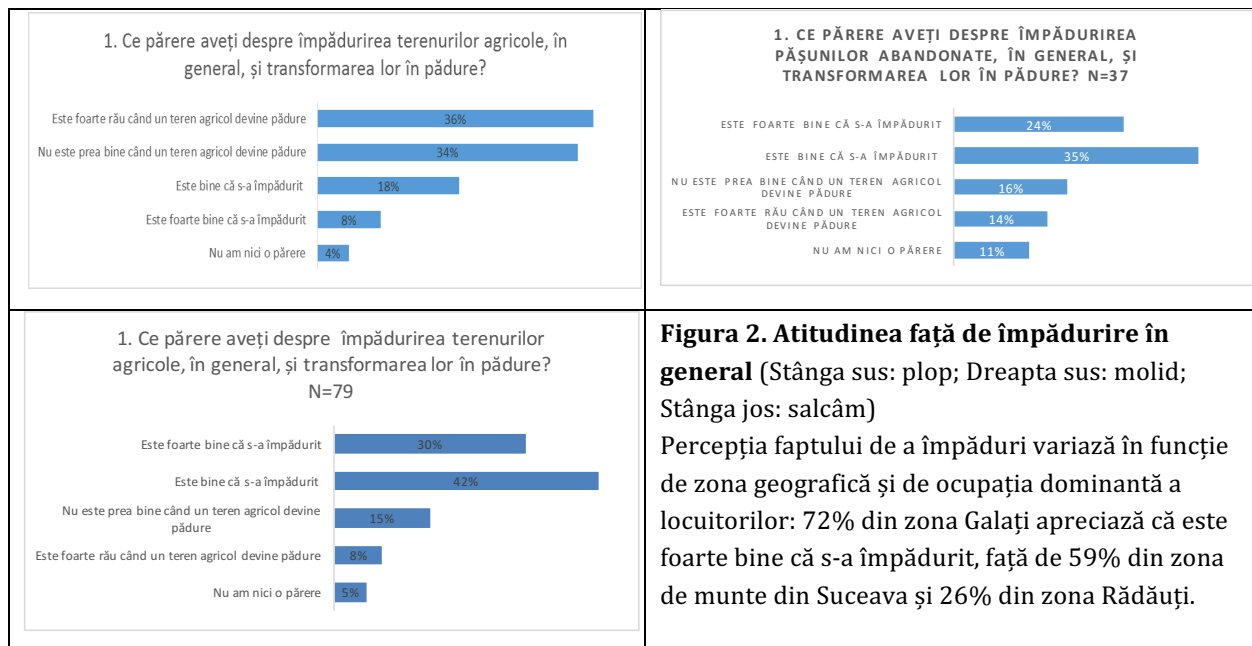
1. Ce părere aveți despre împădurirea terenurilor agricole, în general, și transformarea lor în pădure?

Este foarte rău când un teren agricol devine pădure 36%
Nu este prea bine când un teren agricol devine pădure 34%
Este bine că s-a împădurit 18%
Este foarte bine că s-a împădurit 8%
Nu am nici o părere 4%

1. CE PĂRERE AVEȚI DESPRE ÎMPĂDURIREA PĂȘUNILOR ABANDONATE, ÎN GENERAL, ȘI TRANSFORMAREA LOR ÎN PĂDURE? N=37

ESTE FOARTE BINE CĂ S-A ÎMPĂDURIT 24%
ESTE BINE CĂ S-A ÎMPĂDURIT 35%
NU ESTE PREA BINE CÂND UN TEREN AGRICOL DEVINE PĂDURE 16%
ESTE FOARTE RĂU CÂND UN TEREN AGRICOL DEVINE PĂDURE 14%
NU AM NICI O PĂRERE 11%

1. Ce părere aveți despre împădurirea terenurilor agricole, în general, și transformarea lor în pădure? N=79

Este foarte bine că s-a împădurit 30%
Este bine că s-a împădurit 42%
Nu este prea bine când un teren agricol devine pădure 15%
Este foarte rău când un teren agricol devine pădure 8%
Nu am nici o părere 5%

**Figura 2. Atitudinea față de împădurire în general** (Stânga sus: plop; Dreapta sus: molid; Stânga jos: salcâm)
Percepția faptului de a împăduri variază în funcție de zona geografică și de ocupația dominantă a locuitorilor: 72% din zona Galați apreciază că este foarte bine că s-a împădurit, față de 59% din zona de munte din Suceava și 26% din zona Rădăuți.